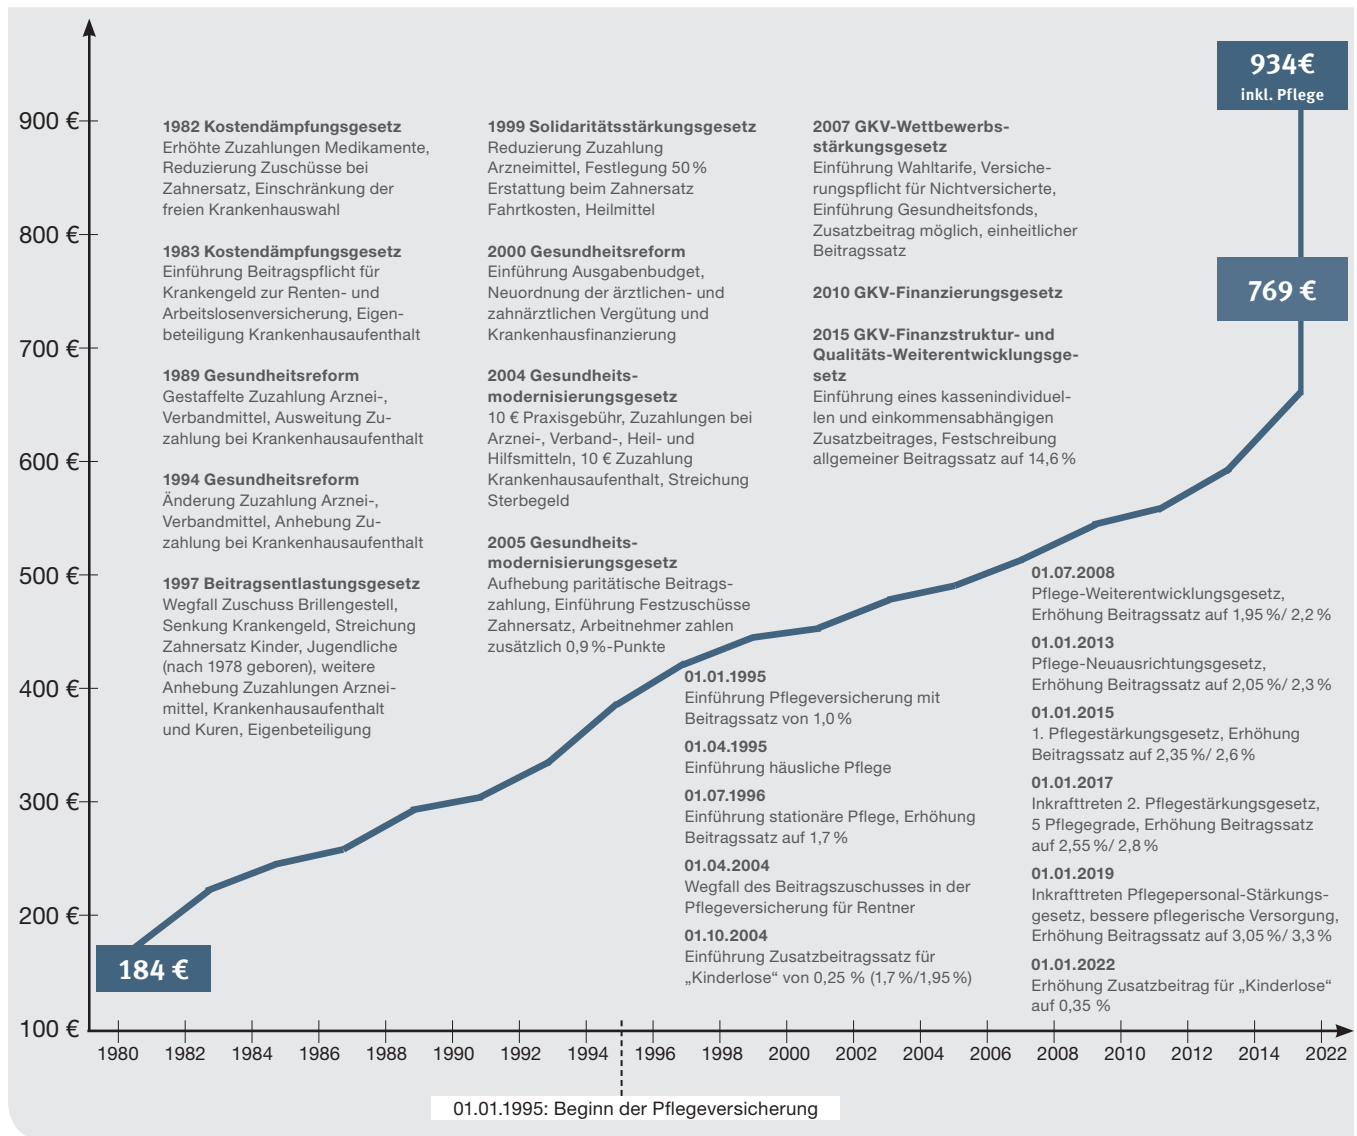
934€
inkl. Pflege

900 €
800 €
700 €
600 €
500 €
400 €
300 €
200 €
100 €

1982 Kostendämpfungsgesetz
Erhöhte Zuzahlungen Medikamente, Reduzierung Zuschüsse bei Zahnersatz, Einschränkung der freien Krankenhauswahl

1983 Kostendämpfungsgesetz
Einführung Beitragspflicht für Krankengeld zur Renten- und Arbeitslosenversicherung, Eigenbeteiligung Krankenhausaufenthalt

1989 Gesundheitsreform
Gestaffelte Zuzahlung Arznei-, Verbandmittel, Ausweitung Zuzahlung bei Krankenhausaufenthalt

1994 Gesundheitsreform
Änderung Zuzahlung Arznei-, Verbandmittel, Anhebung Zuzahlung bei Krankenhausaufenthalt

1997 Beitragsentlastungsgesetz
Wegfall Zuschuss Brillengestell, Senkung Krankengeld, Streichung Zahnersatz Kinder, Jugendliche (nach 1978 geboren), weitere Anhebung Zuzahlungen Arzneimittel, Krankenhausaufenthalt und Kuren, Eigenbeteiligung

1999 Solidaritätsstärkungsgesetz
Reduzierung Zuzahlung Arzneimittel, Festlegung 50 % Erstattung beim Zahnersatz Fahrtkosten, Heilmittel

2000 Gesundheitsreform
Einführung Ausgabenbudget, Neuordnung der ärztlichen- und zahnärztlichen Vergütung und Krankenhausfinanzierung

2004 Gesundheitsmodernisierungsgesetz
10 € Praxisgebühr, Zuzahlungen bei Arznei-, Verband-, Heil- und Hilfsmitteln, 10 € Zuzahlung Krankenhausaufenthalt, Streichung Sterbegeld

2005 Gesundheitsmodernisierungsgesetz
Aufhebung paritätische Beitragszahlung, Einführung Festzuschüsse Zahnersatz, Arbeitnehmer zahlen zusätzlich 0,9 %-Punkte

2007 GKV-Wettbewerbsstärkungsgesetz
Einführung Wahltarife, Versicherungspflicht für Nichtversicherte, Einführung Gesundheitsfonds, Zusatzbeitrag möglich, einheitlicher Beitragssatz

2010 GKV-Finanzierungsgesetz

2015 GKV-Finanzstruktur- und Qualitäts-Weiterentwicklungsgesetz
Einführung eines kassenindividuellen und einkommensabhängigen Zusatzbeitrages, Festschreibung allgemeiner Beitragssatz auf 14,6 %

769 €

01.07.2008
Pflege-Weiterentwicklungsgesetz, Erhöhung Beitragssatz auf 1,95 %/ 2,2 %

01.01.2013
Pflege-Neuausrichtungsgesetz, Erhöhung Beitragssatz auf 2,05 %/ 2,3 %

01.01.2015
1. Pflegestärkungsgesetz, Erhöhung Beitragssatz auf 2,35 %/ 2,6 %

01.01.2017
Inkrafttreten 2. Pflegestärkungsgesetz, 5 Pflegegrade, Erhöhung Beitragssatz auf 2,55 %/ 2,8 %

01.01.2019
Inkrafttreten Pflegepersonal-Stärkungsgesetz, bessere pflegerische Versorgung, Erhöhung Beitragssatz auf 3,05 %/ 3,3 %

01.01.2022
Erhöhung Zusatzbeitrag für „Kinderlose“ auf 0,35 %

01.01.1995
Einführung Pflegeversicherung mit Beitragssatz von 1,0 %

01.04.1995
Einführung häusliche Pflege

01.07.1996
Einführung stationäre Pflege, Erhöhung Beitragssatz auf 1,7 %

01.04.2004
Wegfall des Beitragszuschusses in der Pflegeversicherung für Rentner

01.10.2004
Einführung Zusatzbeitragssatz für „Kinderlose“ von 0,25 % (1,7 %/1,95 %)

184 €

1980 1982 1984 1986 1988 1990 1992 1994 1996 1998 2000 2002 2004 2006 2008 2010 2012 2014 2022

01.01.1995: Beginn der Pflegeversicherung